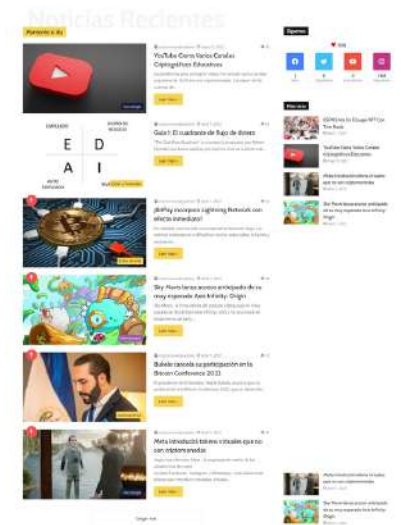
Noticias Recientes

Ponte al día

YouTube Cierra Varios Canales Criptográficos Educativos

Leer más

EMPLEADO
DUEÑO DE NEGOCIO
E D
A I
AUTO EMPLEADO
INVERSIONISTA

Guía f: El cuadrante de flujo de dinero

Leer más

¿BitPay incorpora Lightning Network con efecto inmediato?

Leer más

Sky Mavis lanza acceso anticipado de su muy esperado Axie Infinity: Origin

Leer más

Bukele cancela su participación en la Bitcoin Conference 2022

Leer más

Meta introducirá tokens virtuales que no son coleccionables

Leer más

Síguenos

Recientes

YouTube Cierra Varios Canales Criptográficos Educativos

Meta introducirá tokens virtuales que no son coleccionables

Sky Mavis lanza acceso anticipado de su muy esperado Axie Infinity: Origin

Meta introducirá tokens virtuales que no son coleccionables

Sky Mavis lanza acceso anticipado de su muy esperado Axie Infinity: Origin